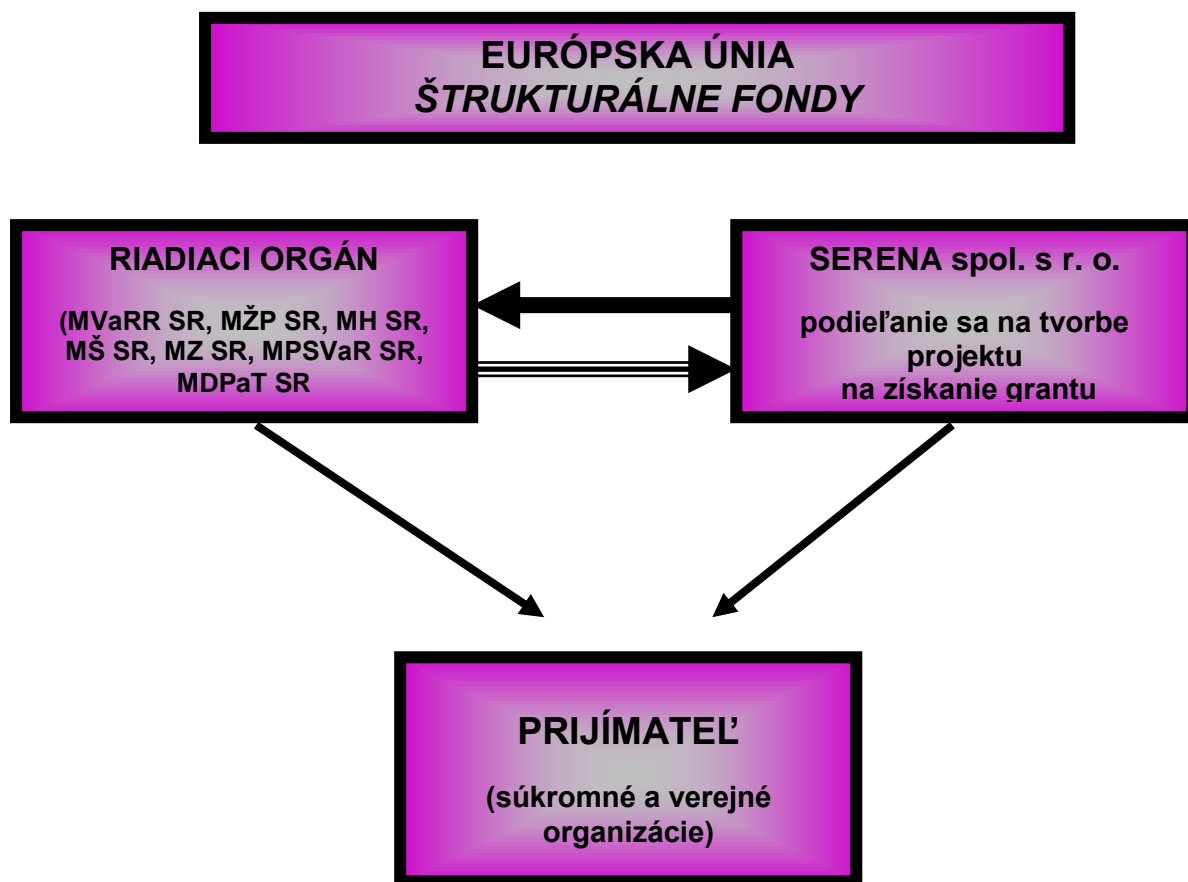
EURÓPSKA ÚNIA
ŠTRUKTURÁLNE FONDY

RIADIACI ORGÁN

(MVaRR SR, MŽP SR, MH SR, MŠ SR, MZ SR, MPSVaR SR, MDPaT SR

SERENA spol. s r. o.

podieľanie sa na tvorbe projektu na získanie grantu

PRIJÍMATEĽ

(súkromné a verejné organizácie)